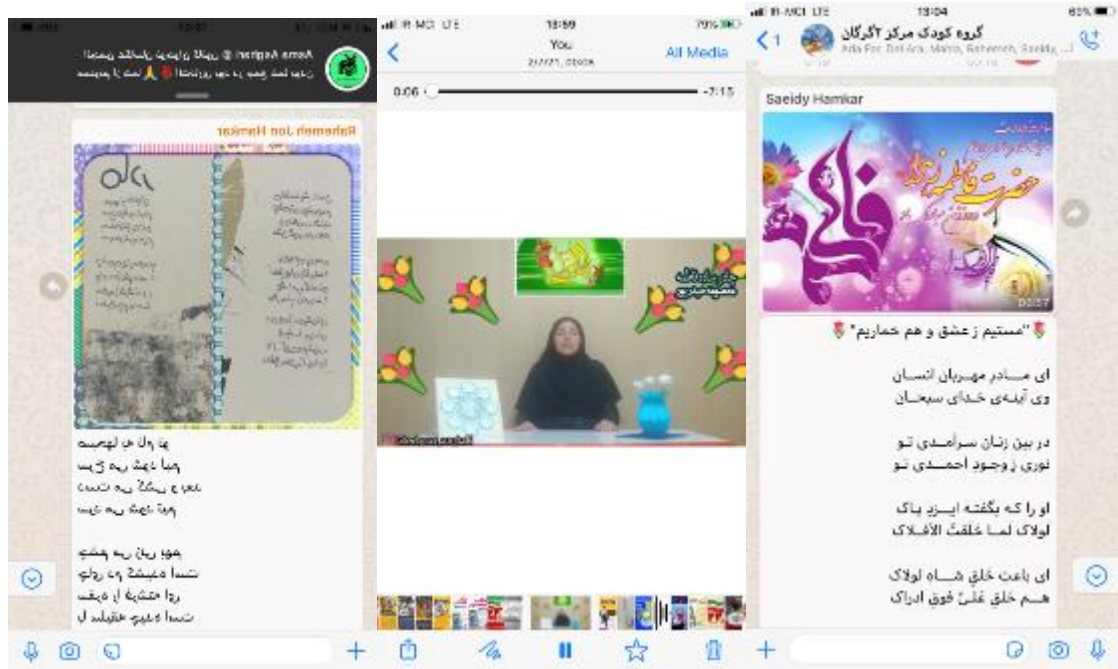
Rahemeh Jon Hamkar

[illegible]

IR-MCI LTE 13:59 79%
You
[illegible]
All Media
0:06 -7:15

IR-MCI LTE 13:04 60%
گروه کودک مرکز آگرگان
Ada Far, Del Ara, Mahta, Raheemeh, Saeidy, ...
1

Saeidy Hamkar

حضرت فاطمه زهرا
فاطمه
00:57

"مستیم ز عشق و هم خماریم"

ای مـادر مهـربان انسـان
وی آیـنه‌ی خـدای سبحـان

در بین زنان سرآمـدی تو
نوری ز وجود احمـدی تو

او را که بگفته ایـزد پاک
لولاک لمـا خلقتُ الافلاک

ای باعث خلق شـاه لولاک
هـم خلق علیّ فوق ادراک